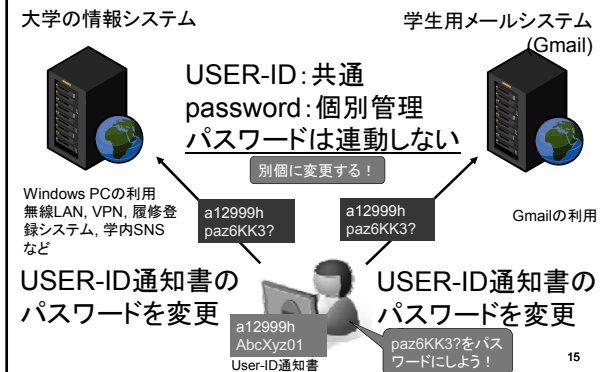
大学の情報システム

学生用メールシステム (Gmail)

USER-ID：共通
password：個別管理
パスワードは連動しない

別個に変更する！

Windows PCの利用
無線LAN, VPN, 履修登録システム, 学内SNSなど

a12999h
paz6KK3?

a12999h
paz6KK3?

Gmailの利用

USER-ID通知書のパスワードを変更

USER-ID通知書のパスワードを変更

a12999h
AbcXyz01
User-ID通知書

paz6KK3?をパスワードにしよう！

15